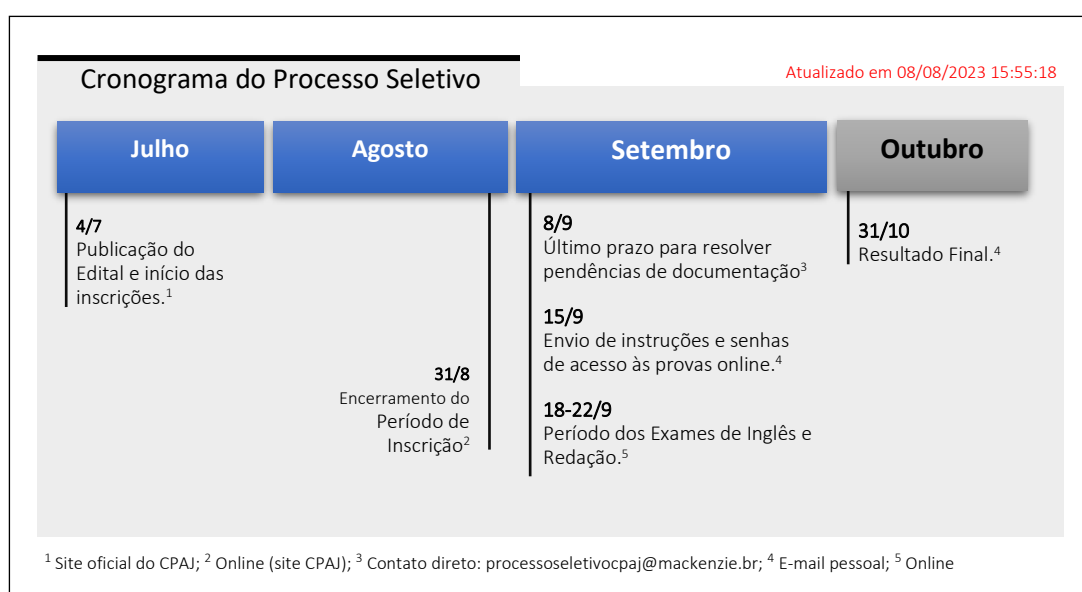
Cronograma do Processo Seletivo

Atualizado em 08/08/2023 15:55:18

Julho

Agosto

Setembro

Outubro

4/7
Publicação do Edital e início das inscrições.$^1$

31/8
Encerramento do Período de Inscrição$^2$

8/9
Último prazo para resolver pendências de documentação$^3$

15/9
Envio de instruções e senhas de acesso às provas online.$^4$

18-22/9
Período dos Exames de Inglês e Redação.$^5$

31/10
Resultado Final.$^4$

$^1$ Site oficial do CPAJ; $^2$ Online (site CPAJ); $^3$ Contato direto: processoseletivocpaj@mackenzie.br; $^4$ E-mail pessoal; $^5$ Online